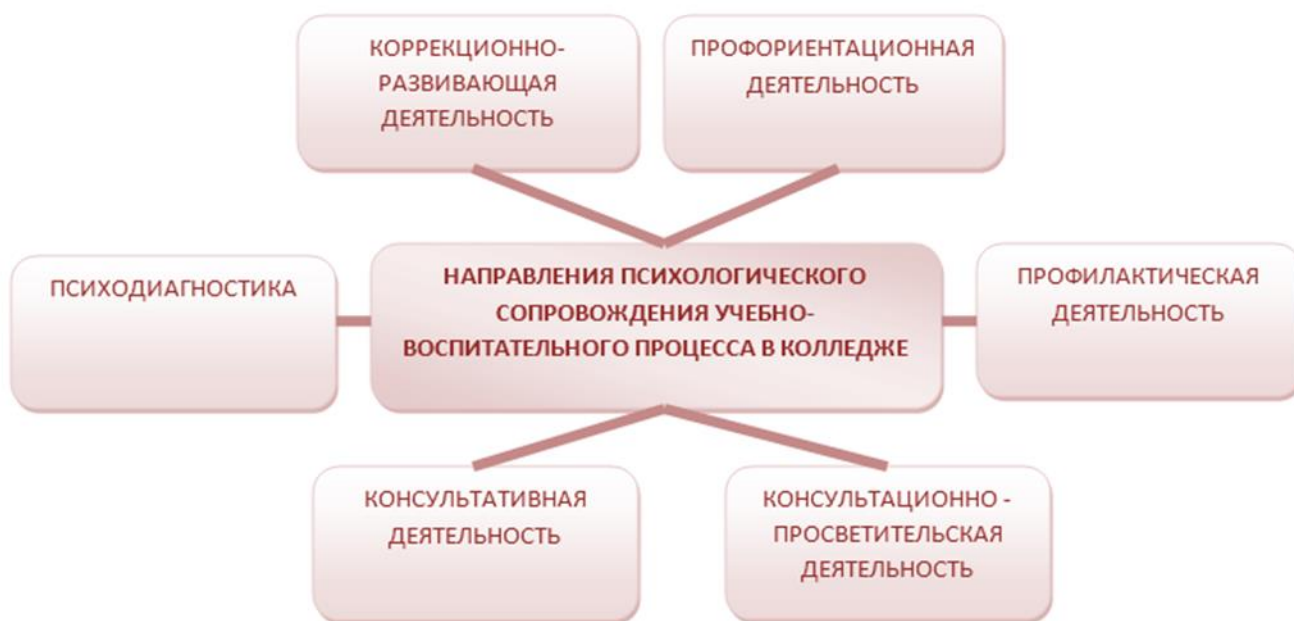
КОРРЕКЦИОННО-РАЗВИВАЮЩАЯ ДЕЯТЕЛЬНОСТЬ

ПРОФОРИЕНТАЦИОННАЯ ДЕЯТЕЛЬНОСТЬ

ПСИХОДИАГНОСТИКА

НАПРАВЛЕНИЯ ПСИХОЛОГИЧЕСКОГО СОПРОВОЖДЕНИЯ УЧЕБНО-ВОСПИТАТЕЛЬНОГО ПРОЦЕССА В КОЛЛЕДЖЕ

ПРОФИЛАКТИЧЕСКАЯ ДЕЯТЕЛЬНОСТЬ

КОНСУЛЬТАТИВНАЯ ДЕЯТЕЛЬНОСТЬ

КОНСУЛЬТАЦИОННО - ПРОСВЕТИТЕЛЬСКАЯ ДЕЯТЕЛЬНОСТЬ